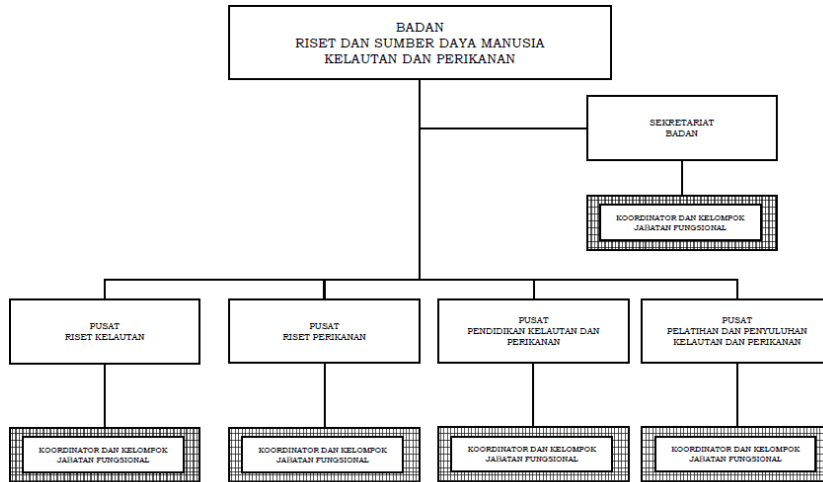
BADAN
RISET DAN SUMBER DAYA MANUSIA
KELAUTAN DAN PERIKANAN

SEKRETARIAT
BADAN

KOORDINATOR DAN KELOMPOK
JABATAN FUNGSIONAL

PUSAT
RISET KELAUTAN

PUSAT
RISET PERIKANAN

PUSAT
PENDIDIKAN KELAUTAN DAN PERIKANAN

PUSAT
PELATIHAN DAN PENYULUHAN KELAUTAN DAN PERIKANAN

KOORDINATOR DAN KELOMPOK
JABATAN FUNGSIONAL

KOORDINATOR DAN KELOMPOK
JABATAN FUNGSIONAL

KOORDINATOR DAN KELOMPOK
JABATAN FUNGSIONAL

KOORDINATOR DAN KELOMPOK
JABATAN FUNGSIONAL